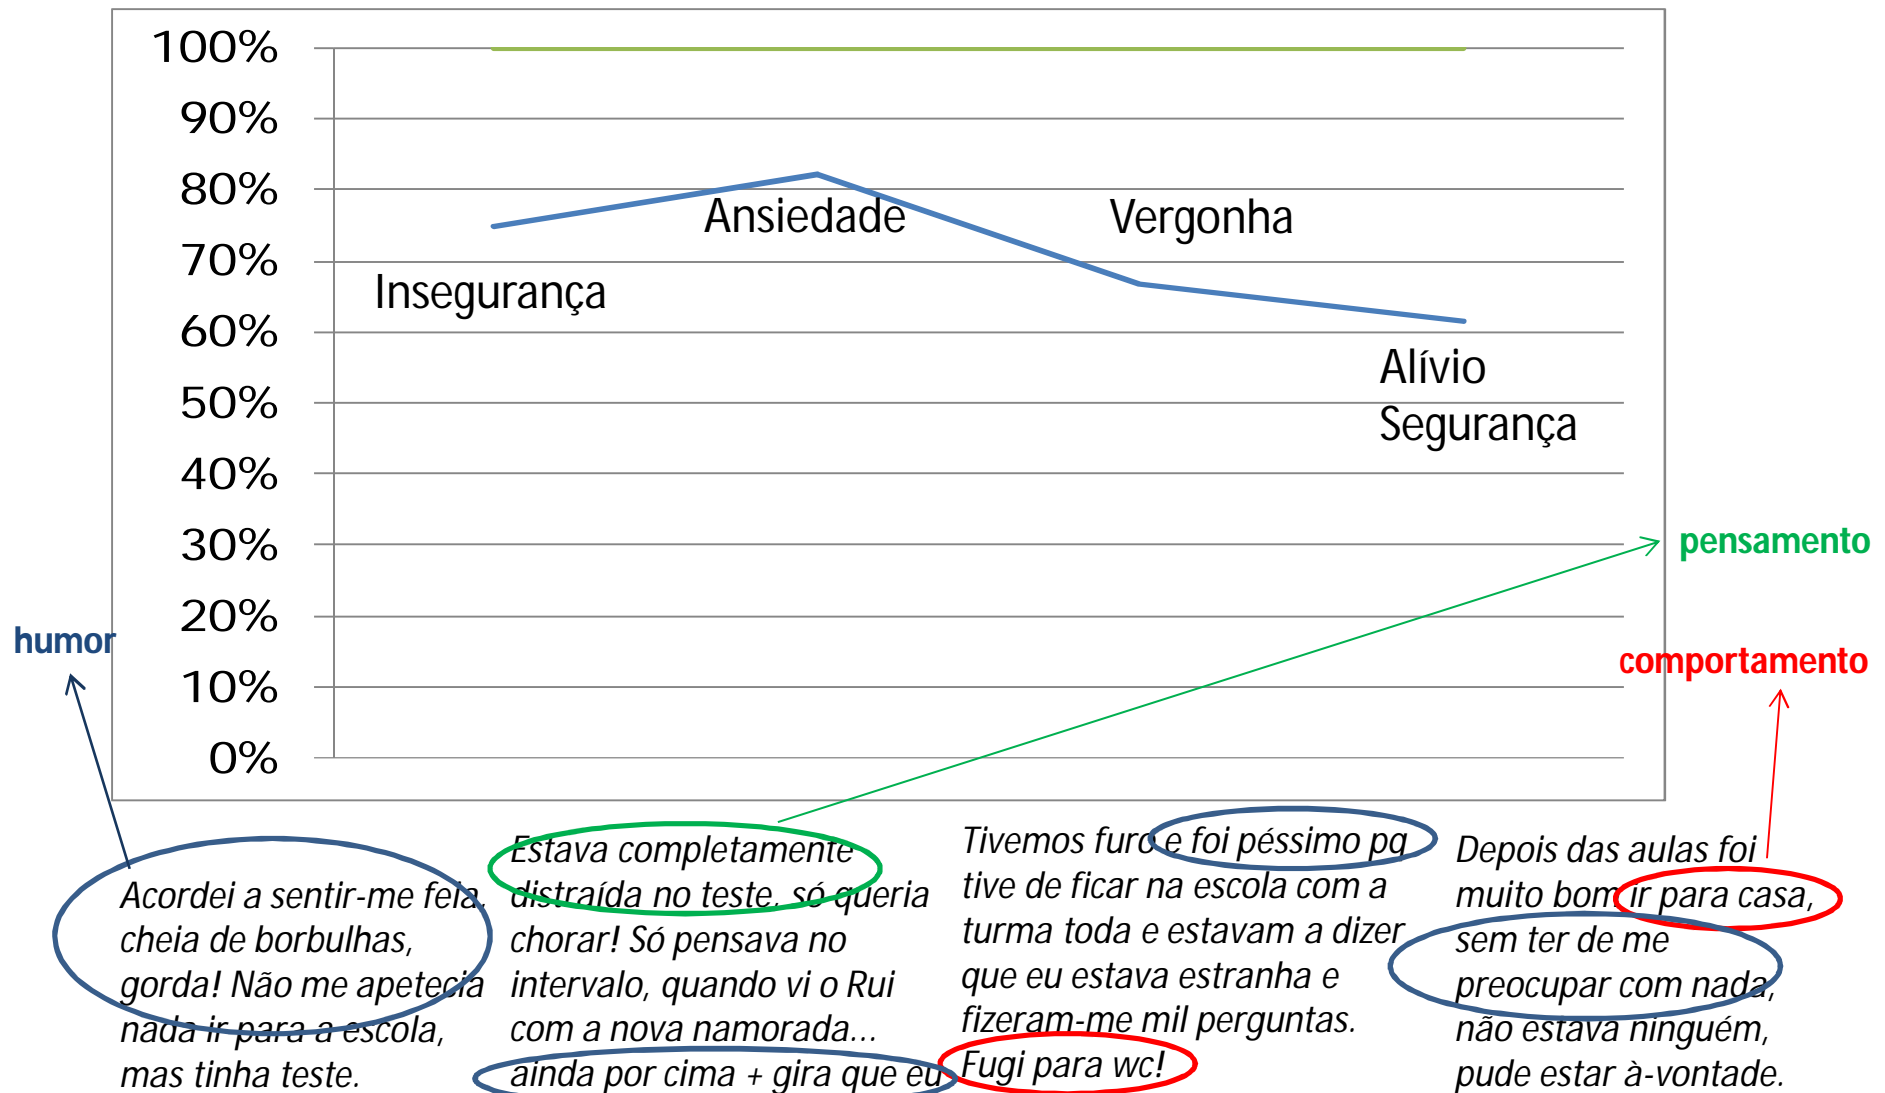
100%
90%
80%
70%
60%
50%
40%
30%
20%
10%
0%

Ansiedade

Vergonha

Insegurança

Alívio
Segurança

pensamento

humor

comportamento

Acordei a sentir-me feia, cheia de borbulhas, gorda! Não me apetecia nada ir para a escola, mas tinha teste.

Estava completamente distraída no teste, só queria chorar! Só pensava no intervalo, quando vi o Rui com a nova namorada… ainda por cima + gira que eu

Tivemos furo e foi péssimo pq tive de ficar na escola com a turma toda e estavam a dizer que eu estava estranha e fizeram-me mil perguntas. Fugi para wc!

Depois das aulas foi muito bom ir para casa, sem ter de me preocupar com nada, não estava ninguém, pude estar à-vontade.